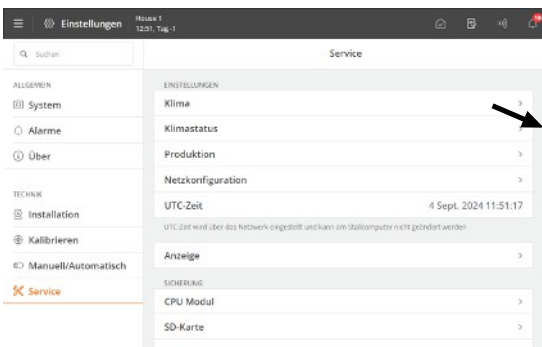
Einstellungen House 1 12:51, Tag -1

Suchen

Service

ALLGEMEIN
System
Alarme
Über

TECHNIK
Installation
Kalibrieren
Manuell/Automatisch
Service

EINSTELLUNGEN
Klima
Klimastatus
Produktion
Netzkonfiguration
UTC-Zeit 4 Sept. 2024 11:51:17
UTC-Zeit wird über das Netzwerk eingestellt und kann am Stallcomputer nicht geändert werden
Anzeige

SICHERUNG
CPU Modul
SD-Karte